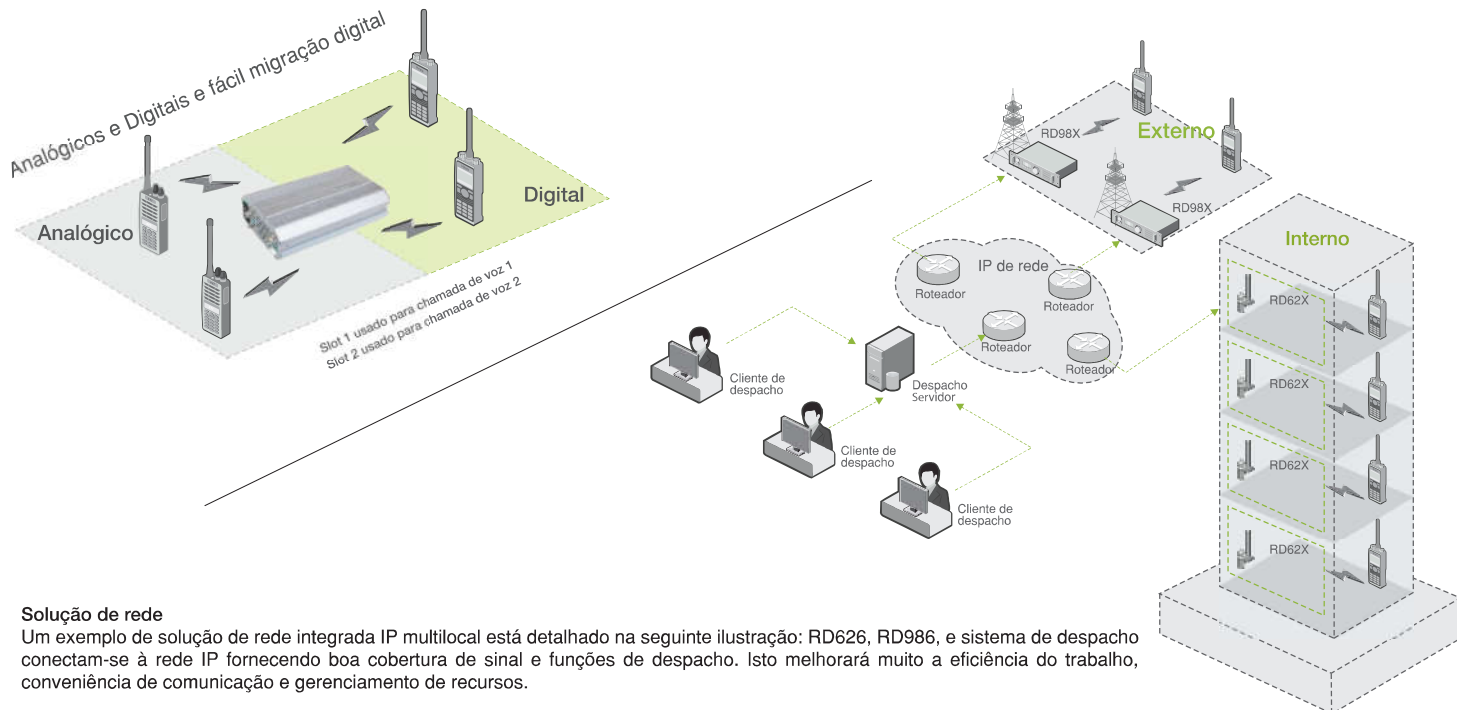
Analógicos e Digitais e fácil migração digital

Analógico

Digital

Slot 1 usado para chamada de voz 1
Slot 2 usado para chamada de voz 2

RD98X

Externo

RD98X

IP de rede

Roteador

Roteador

Roteador

Roteador

Interno

RD62X

RD62X

RD62X

RD62X

Cliente de despacho

Despacho Servidor

Cliente de despacho

Cliente de despacho

Solução de rede
Um exemplo de solução de rede integrada IP multilocal está detalhado na seguinte ilustração: RD626, RD986, e sistema de despacho conectam-se à rede IP fornecendo boa cobertura de sinal e funções de despacho. Isto melhorará muito a eficiência do trabalho, conveniência de comunicação e gerenciamento de recursos.